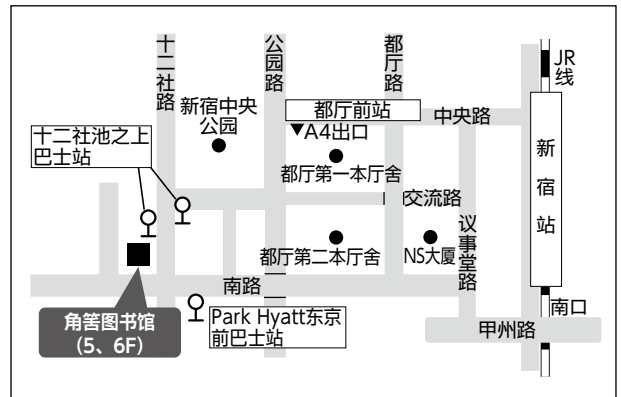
十二社路

公园路

都厅路

JR线

新宿中央公园

都厅前站

▼A4出口

中央路

新宿站

十二社池之上巴士站

都厅第一本厅舍

交流路

议事堂路

都厅第二本厅舍

NS大厦

南路

南口

角筈图书馆
（5、6F）

Park Hyatt东京前巴士站

甲州路